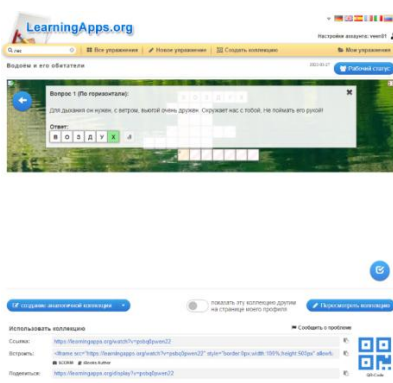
LearningApps.org

Настройки аккаунта: veer01

лес

Все упражнения | Новое упражнение | Создать коллекцию | Мои упражнения

Водоём и его обитатели

Рабочий статус

Вопрос 1 (По горизонтали):

Для дыхания он нужен, с ветром, высотой очень дружен. Окружает нас с тобой. Не поймать его рукой

Ответ:

В О З Д У Х

Создание аналогичной коллекции

показать эту коллекцию другим на странице моего профиля

Пересмотреть коллекцию

Использовать коллекцию

Сообщить о проблеме

Ссылка: https://learningapps.org/watch?v=pdsq8pwen22

Встроить: <iframe src="https://learningapps.org/watch?v=pdsq8pwen22" style="border:0px;width:100%;height:500px" allowfu

Поделиться: https://learningapps.org/display?v=pdsq8pwen22

QR-Code